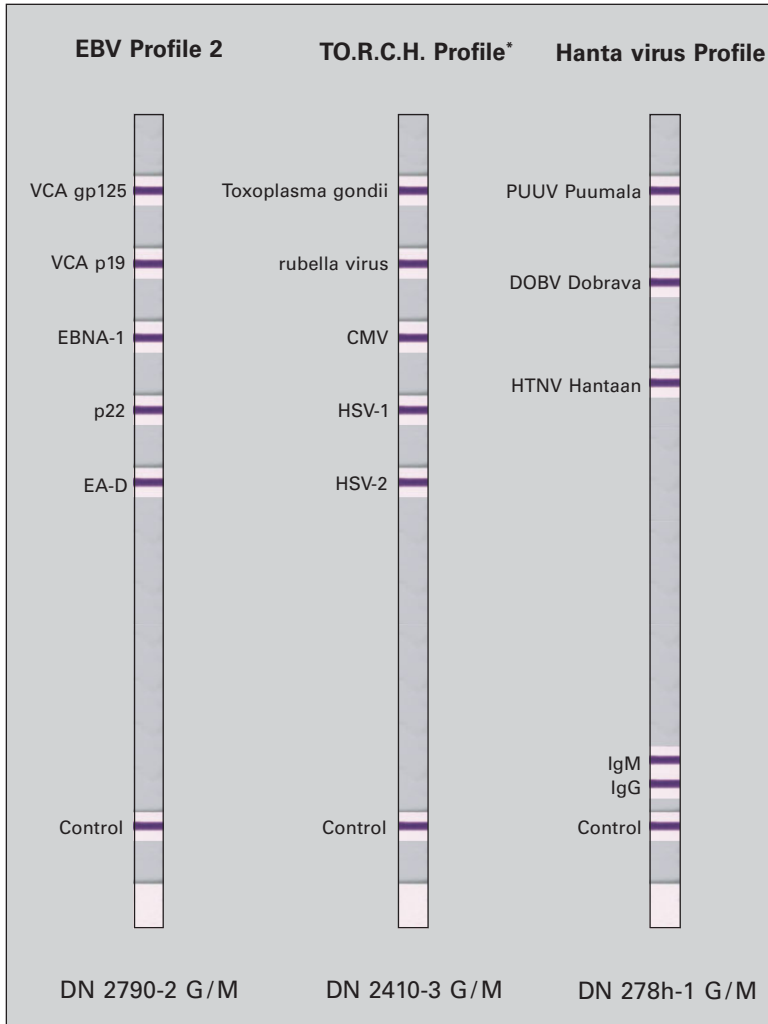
EBV Profile 2

VCA gp125
VCA p19
EBNA-1
p22
EA-D
Control

DN 2790-2 G/M

TO.R.C.H. Profile*

Toxoplasma gondii
rubella virus
CMV
HSV-1
HSV-2
Control

DN 2410-3 G/M

Hanta virus Profile

PUUV Puumala
DOBV Dobrava
HTNV Hantaan
IgM
IgG
Control

DN 278h-1 G/M